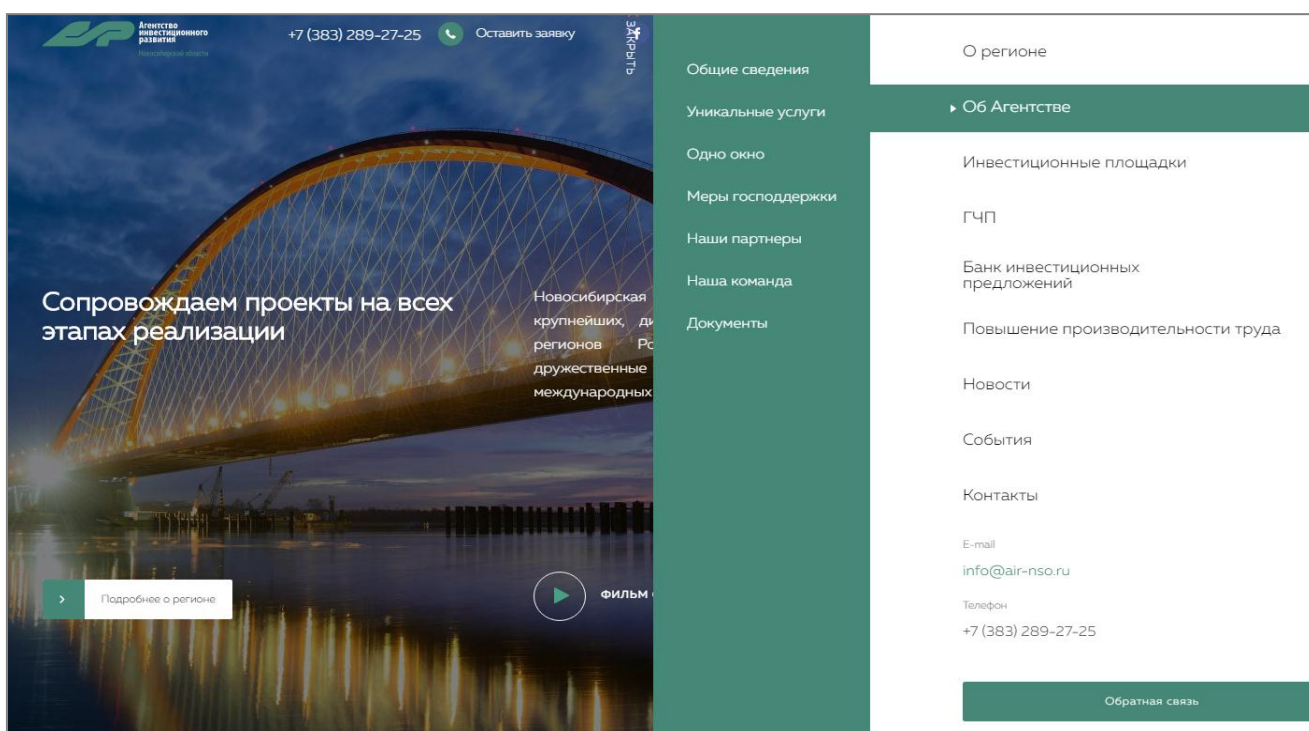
Агентство инвестиционного развития
Новосибирская область

+7 (383) 289-27-25

Оставить заявку

Закрыть

Сопровождаем проекты на всех этапах реализации

Новосибирская
крупнейших, ди
регионов Ро
дружественные
международных

Подробнее о регионе

ФИЛЬМ

Общие сведения
Уникальные услуги
Одно окно
Меры господдержки
Наши партнеры
Наша команда
Документы

О регионе
Об Агентстве
Инвестиционные площадки
ГЧП
Банк инвестиционных предложений
Повышение производительности труда
Новости
События
Контакты

E-mail
info@air-nso.ru

Телефон
+7 (383) 289-27-25

Обратная связь